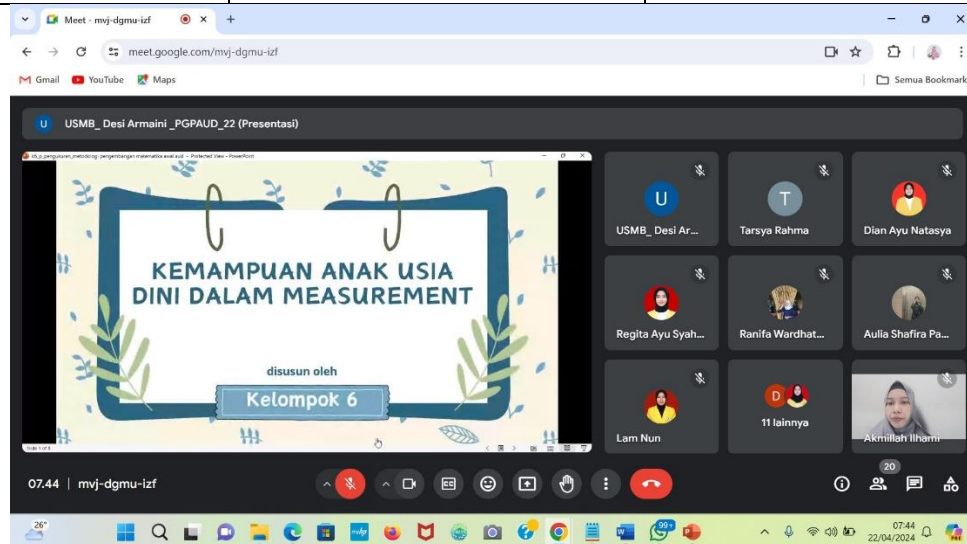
Meet - mvj-dgmu-izf

meet.google.com/mvj-dgmu-izf

Gmail YouTube Maps

Semua Bookmark

U USMB_ Desi Armaini _PGPAUD_22 (Presentasi)

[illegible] - Protected View - PowerPoint

KEMAMPUAN ANAK USIA DINI DALAM MEASUREMENT

disusun oleh

Kelompok 6

Slide 1 of 6

U
USMB_ Desi Ar...

T
Tarsya Rahma

Dian Ayu Natasya

Regita Ayu Syah...

Ranifa Wardhat...

Aulia Shafira Pa...

Lam Nun

D
11 lainnya

Akmillah Ilhami

07.44 | mvj-dgmu-izf

20

26°

99+

07:44
22/04/2024